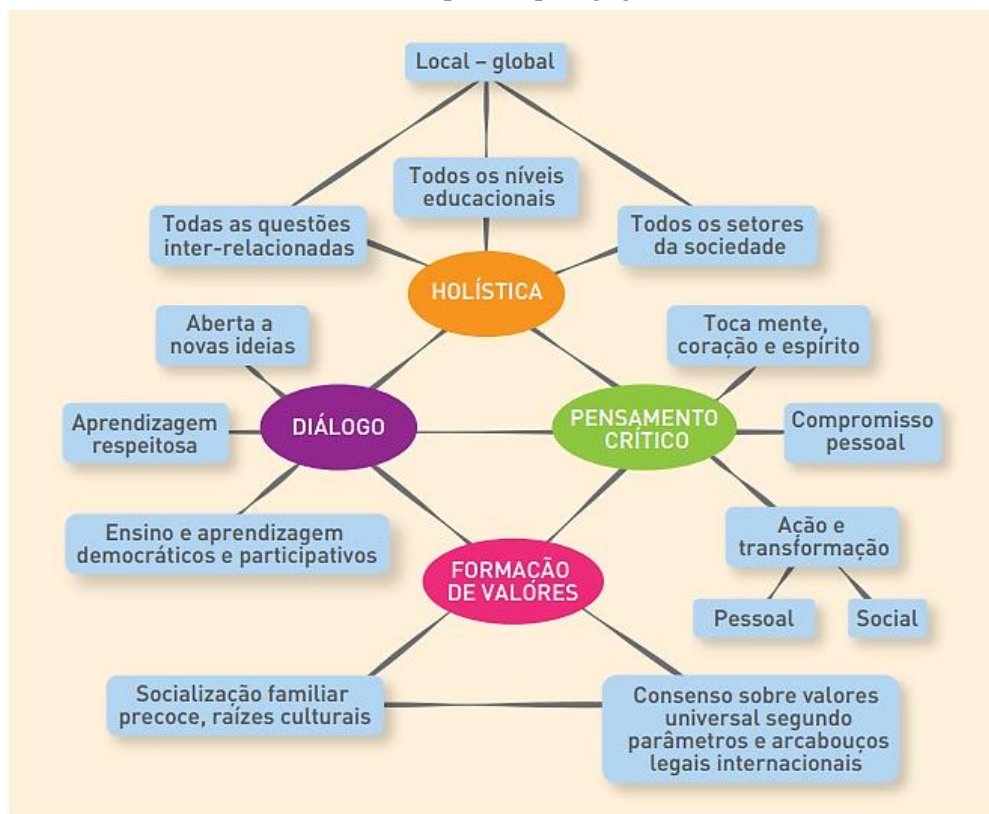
Local – global

Todos os níveis educacionais

Todas as questões inter-relacionadas

Todos os setores da sociedade

HOLÍSTICA

Aberta a novas ideias

Toca mente, coração e espírito

Aprendizagem respeitosa

DIÁLOGO

PENSAMENTO CRÍTICO

Compromisso pessoal

Ensino e aprendizagem democráticos e participativos

Ação e transformação

FORMAÇÃO DE VALORES

Pessoal

Social

Socialização familiar precoce, raízes culturais

Consenso sobre valores universal segundo parâmetros e arcabouços legais internacionais